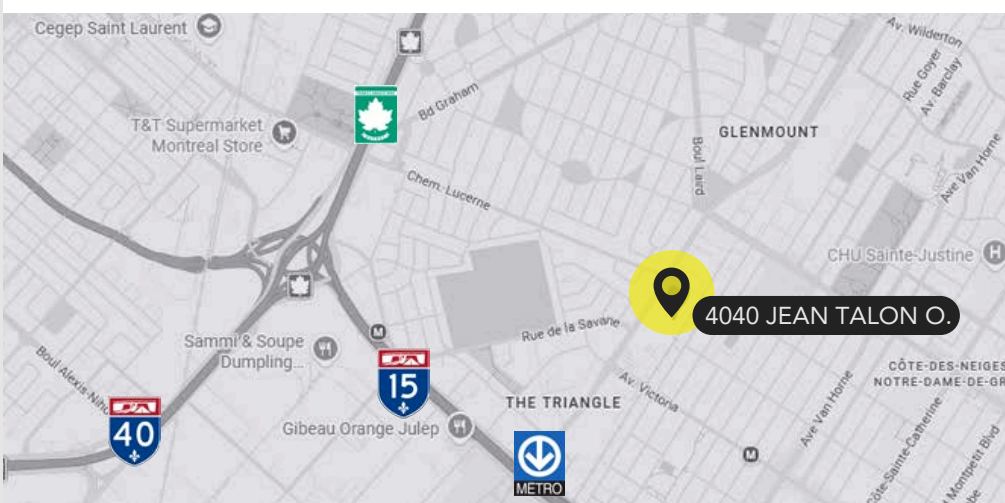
Cegep Saint Laurent
Av. Wilderton
Rue Goyer
Av. Barclay
T&T Supermarket Montreal Store
Bd Graham
GLENMOUNT
Boul Laird
Ave Van Horne
Chem. Lucerne
CHU Sainte-Justine
4040 JEAN TALON O.
Rue de la Savane
Sammi & Soupe Dumpling...
15
CÔTE-DES-NEIGES
NOTRE-DAME-DE-GR
Boul Alexis-Nihon
Av. Victoria
THE TRIANGLE
Ave Van Horne
40
Gibeau Orange Julep
METRO
Côte-Sainte-Catherine
Montpetit Blvd